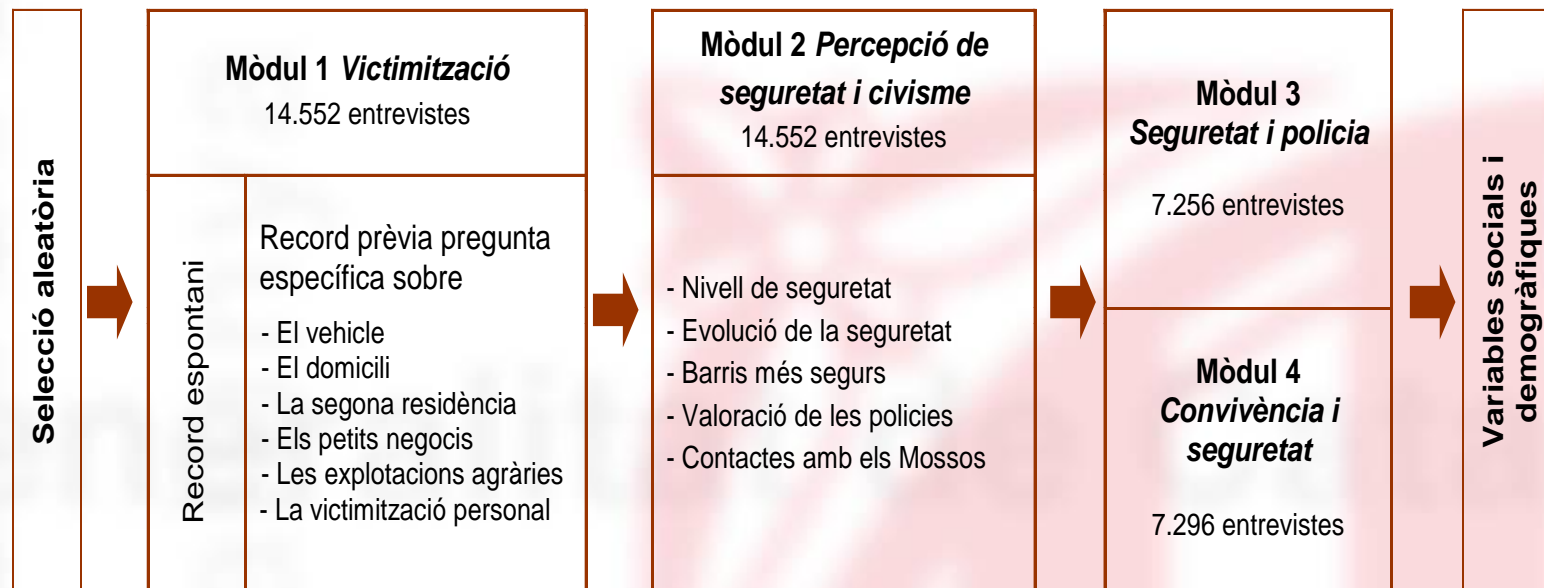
Selecció aleatòria

Mòdul 1 *Victimització*
14.552 entrevistes

Record espontani

Record prèvia pregunta específica sobre
- El vehicle
- El domicili
- La segona residència
- Els petits negocis
- Les explotacions agràries
- La victimització personal

Mòdul 2 *Percepció de seguretat i civisme*
14.552 entrevistes

- Nivell de seguretat
- Evolució de la seguretat
- Barris més segurs
- Valoració de les policies
- Contactes amb els Mossos

Mòdul 3
*Seguretat i policia*

7.256 entrevistes

Mòdul 4
*Convivència i seguretat*

7.296 entrevistes

Variables socials i demogràfiques